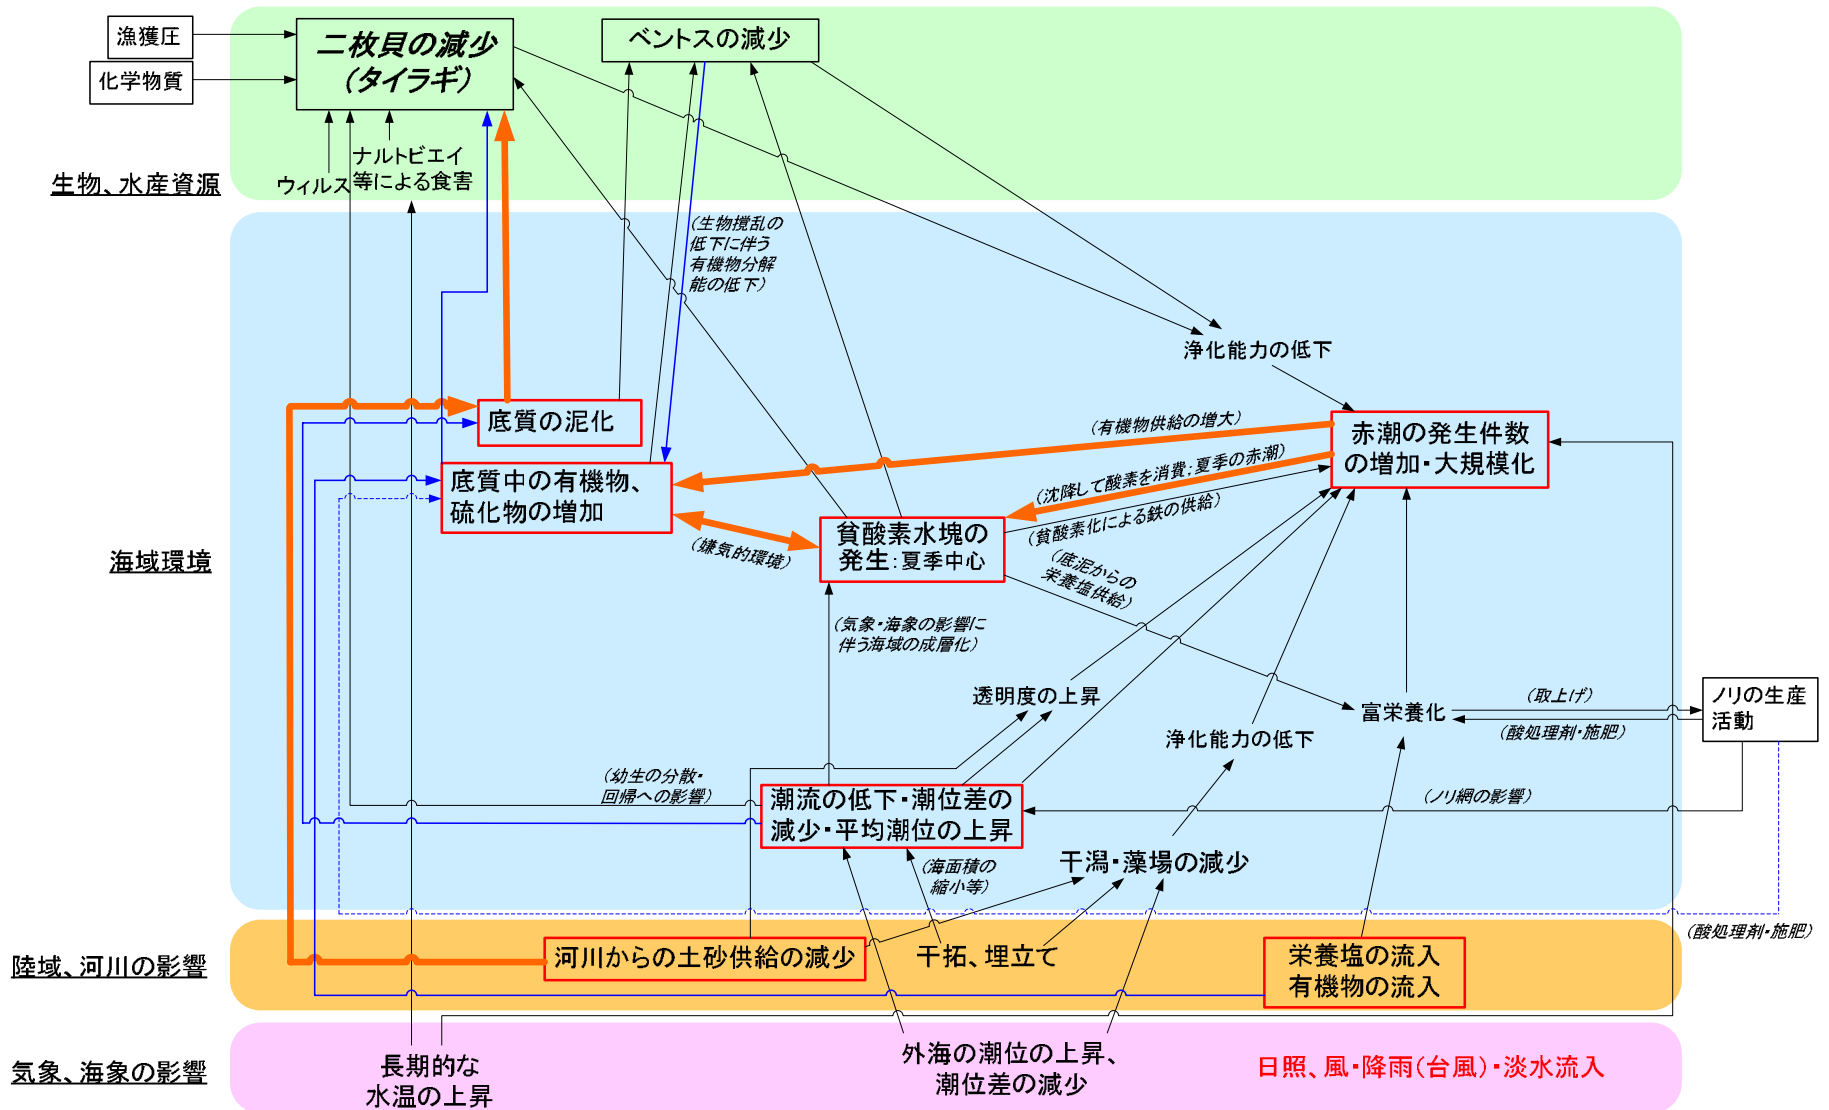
漁獲圧
化学物質
二枚貝の減少
（タイラギ）
ベントスの減少
ナルトビエイ
ウィルス
等による食害
生物、水産資源
（生物攪乱の低下に伴う有機物分解能の低下）
浄化能力の低下
（有機物供給の増大）
赤潮の発生件数の増加・大規模化
底質の泥化
底質中の有機物、硫化物の増加
（沈降して酸素を消費；夏季の赤潮）
（貧酸素化による鉄の供給）
貧酸素水塊の発生：夏季中心
（嫌気的環境）
（底泥からの栄養塩供給）
海域環境
（気象・海象の影響に伴う海域の成層化）
透明度の上昇
富栄養化
（取上げ）
（酸処理剤・施肥）
ノリの生産活動
浄化能力の低下
（幼生の分散・回帰への影響）
潮流の低下・潮位差の減少・平均潮位の上昇
（ノリ網の影響）
（海面積の縮小等）
干潟・藻場の減少
（酸処理剤・施肥）
陸域、河川の影響
河川からの土砂供給の減少
干拓、埋立て
栄養塩の流入
有機物の流入
気象、海象の影響
長期的な水温の上昇
外海の潮位の上昇、潮位差の減少
日照、風・降雨（台風）・淡水流入